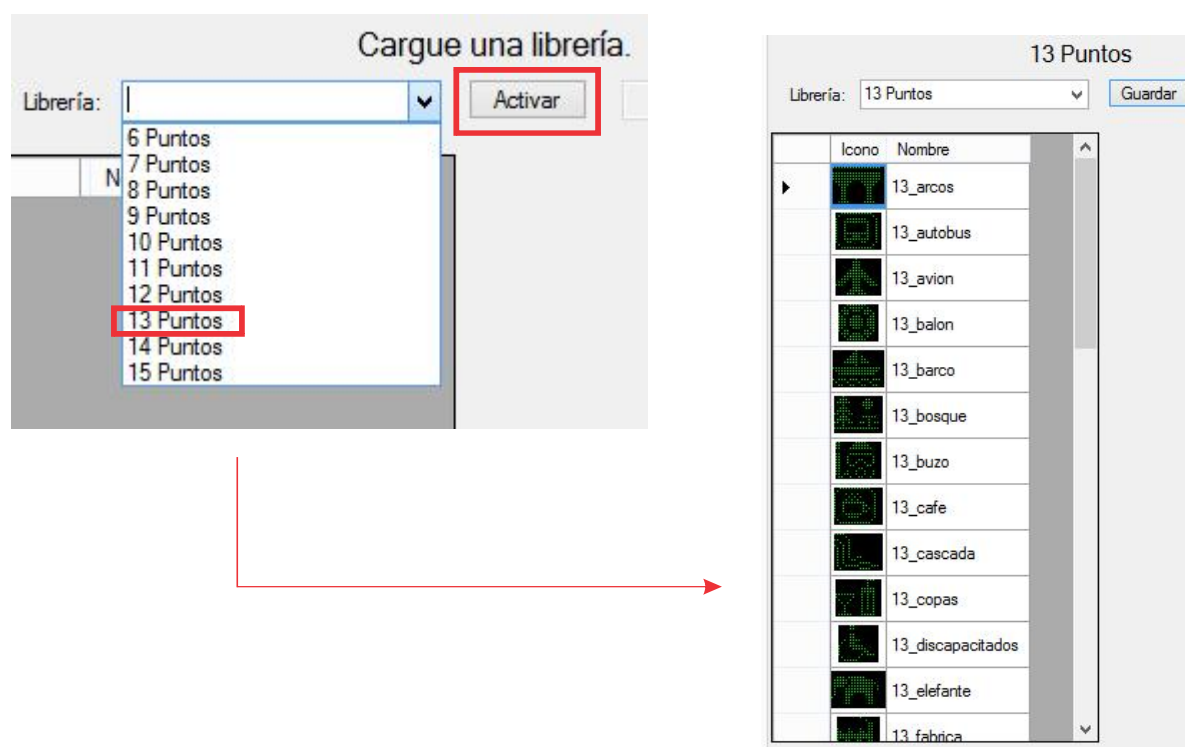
Cargue una librería.

Librería:

Activar

N

6 Puntos
7 Puntos
8 Puntos
9 Puntos
10 Puntos
11 Puntos
12 Puntos
13 Puntos
14 Puntos
15 Puntos

13 Puntos

Librería: 13 Puntos

Guardar

| | Icono | Nombre |
|---|---|---|
| ▸ | | 13_arcos |
| | | 13_autobus |
| | | 13_avion |
| | | 13_balon |
| | | 13_barco |
| | | 13_bosque |
| | | 13_buzo |
| | | 13_cafe |
| | | 13_cascada |
| | | 13_copas |
| | | 13_discapacitados |
| | | 13_elefante |
| | | 13_fabrica |